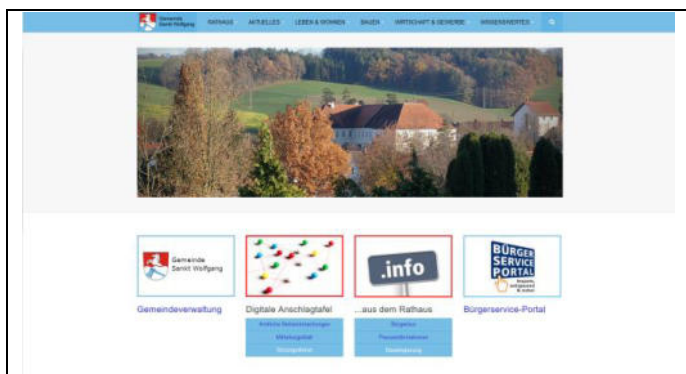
Gemeinde Sankt Wolfgang RATHAUS AKTUELLES LEBEN & WOHNEN BAUEN WIRTSCHAFT & GEWERBE WISSENSWERTES

Gemeinde Sankt Wolfgang

.info

BÜRGER SERVICE PORTAL

Gemeindeverwaltung

Digitale Anschlagtafel

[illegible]

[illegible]

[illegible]

...aus dem Rathaus

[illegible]

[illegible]

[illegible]

Bürgerservice-Portal